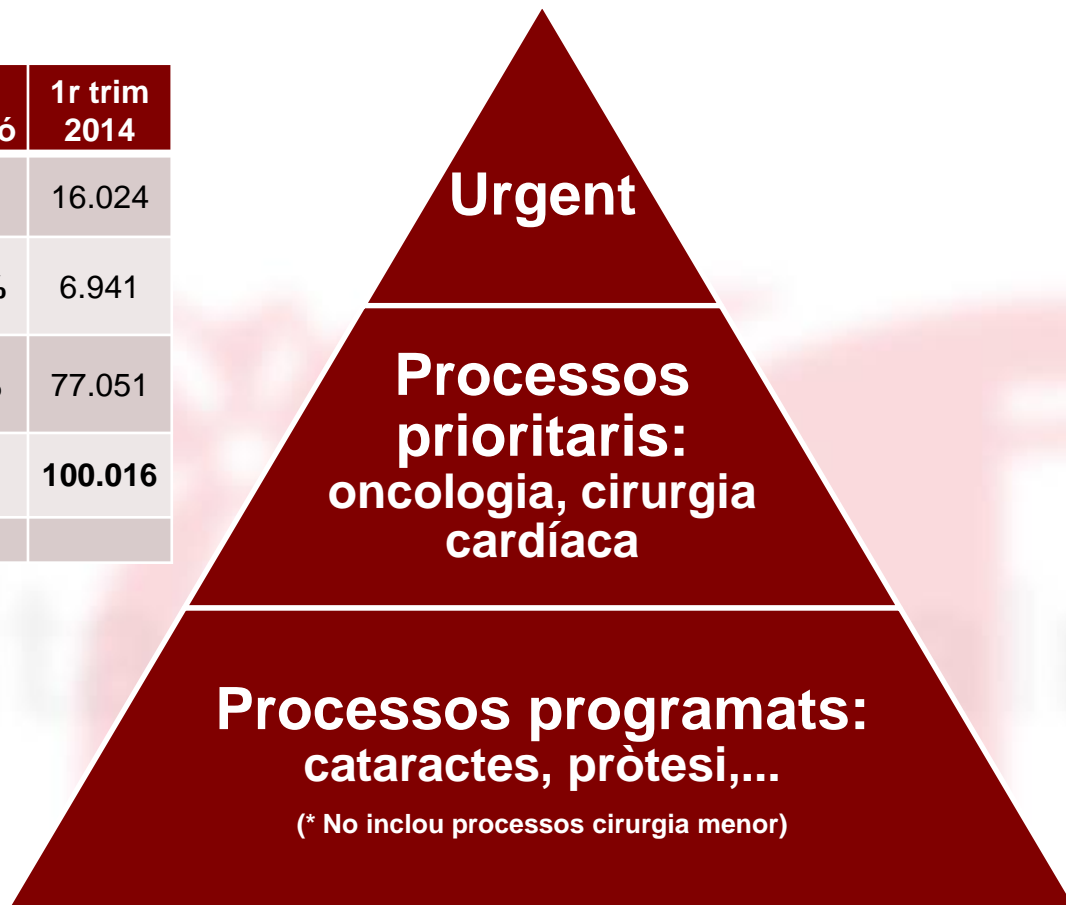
| ó | 1r trim 2014 |
|---|---|
| | 16.024 |
| % | 6.941 |
| 6 | 77.051 |
| | **100.016** |
| | |

Urgent

Processos prioritaris: oncologia, cirurgia cardíaca

Processos programats: cataractes, pròtesi,...

(* No inclou processos cirurgia menor)